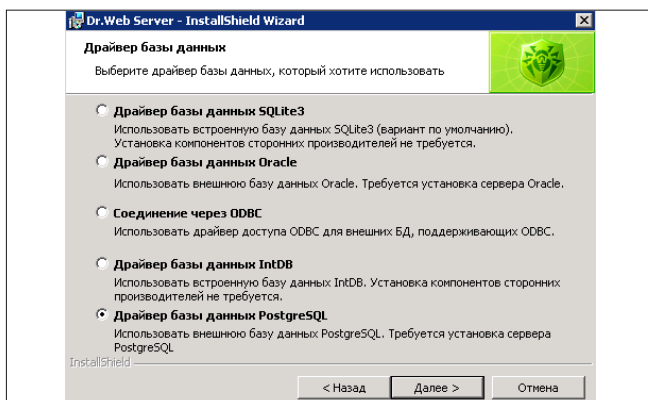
Dr.Web Server - InstallShield Wizard

Драйвер базы данных

Выберите драйвер базы данных, который хотите использовать

Драйвер базы данных SQLite3

Использовать встроенную базу данных SQLite3 (вариант по умолчанию). Установка компонентов сторонних производителей не требуется.

Драйвер базы данных Oracle

Использовать внешнюю базу данных Oracle. Требуется установка сервера Oracle.

Соединение через ODBC

Использовать драйвер доступа ODBC для внешних БД, поддерживающих ODBC.

Драйвер базы данных IntDB

Использовать встроенную базу данных IntDB. Установка компонентов сторонних производителей не требуется.

Драйвер базы данных PostgreSQL

Использовать внешнюю базу данных PostgreSQL. Требуется установка сервера PostgreSQL

InstallShield

< Назад

Далее >

Отмена